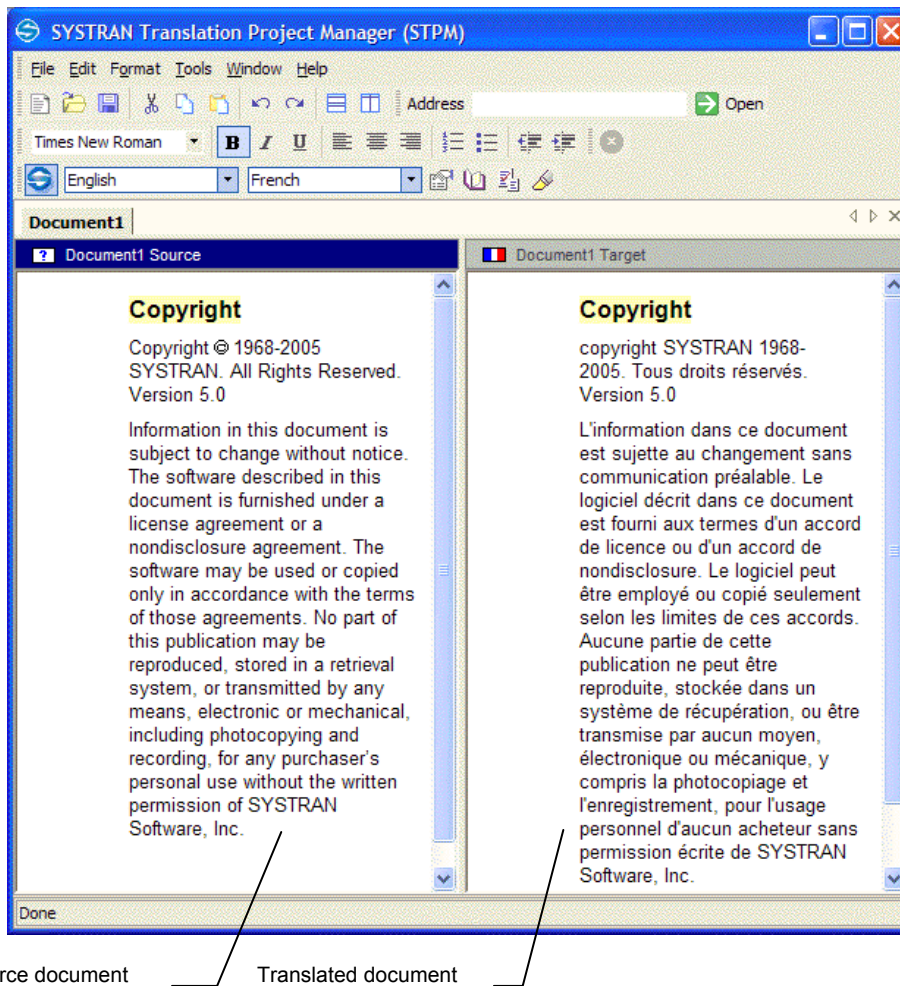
SYSTRAN Translation Project Manager (STPM)

File Edit Format Tools Window Help

Address Open

Times New Roman B I U

English French

Document1

Document1 Source

Copyright

Copyright © 1968-2005 SYSTRAN. All Rights Reserved. Version 5.0

Information in this document is subject to change without notice. The software described in this document is furnished under a license agreement or a nondisclosure agreement. The software may be used or copied only in accordance with the terms of those agreements. No part of this publication may be reproduced, stored in a retrieval system, or transmitted by any means, electronic or mechanical, including photocopying and recording, for any purchaser's personal use without the written permission of SYSTRAN Software, Inc.

Document1 Target

Copyright

copyright SYSTRAN 1968-2005. Tous droits réservés. Version 5.0

L'information dans ce document est sujette au changement sans communication préalable. Le logiciel décrit dans ce document est fourni aux termes d'un accord de licence ou d'un accord de nondisclosure. Le logiciel peut être employé ou copié seulement selon les limites de ces accords. Aucune partie de cette publication ne peut être reproduite, stockée dans un système de récupération, ou être transmise par aucun moyen, électronique ou mécanique, y compris la photocopiage et l'enregistrement, pour l'usage personnel d'aucun acheteur sans permission écrite de SYSTRAN Software, Inc.

Done

rce document

Translated document